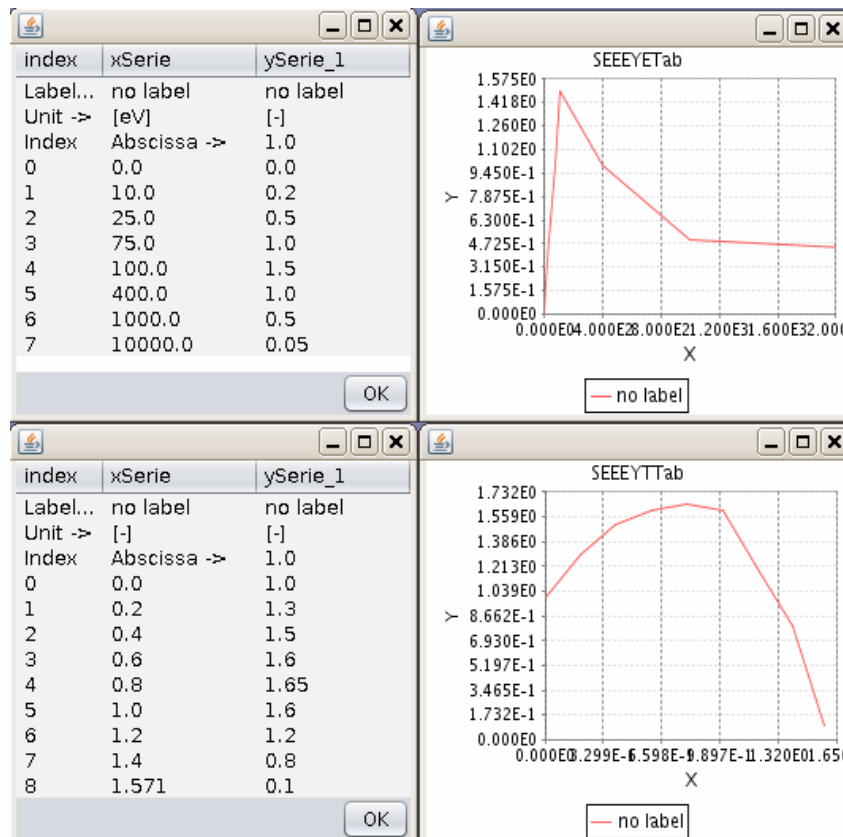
| index | xSerie | ySerie_1 |
|---|---|---|
| Label... | no label | no label |
| Unit -> | [eV] | [-] |
| Index | Abscissa -> | 1.0 |
| 0 | 0.0 | 0.0 |
| 1 | 10.0 | 0.2 |
| 2 | 25.0 | 0.5 |
| 3 | 75.0 | 1.0 |
| 4 | 100.0 | 1.5 |
| 5 | 400.0 | 1.0 |
| 6 | 1000.0 | 0.5 |
| 7 | 10000.0 | 0.05 |

OK

SEEEYETab

1.575E0
1.418E0
1.260E0
1.102E0
9.450E-1
7.875E-1
6.300E-1
4.725E-1
3.150E-1
1.575E-1
0.000E0

Y

0.000E04.000E28.000E21.200E31.600E32.00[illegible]

X

no label

| index | xSerie | ySerie_1 |
|---|---|---|
| Label... | no label | no label |
| Unit -> | [-] | [-] |
| Index | Abscissa -> | 1.0 |
| 0 | 0.0 | 1.0 |
| 1 | 0.2 | 1.3 |
| 2 | 0.4 | 1.5 |
| 3 | 0.6 | 1.6 |
| 4 | 0.8 | 1.65 |
| 5 | 1.0 | 1.6 |
| 6 | 1.2 | 1.2 |
| 7 | 1.4 | 0.8 |
| 8 | 1.571 | 0.1 |

OK

SEEEYTTab

1.732E0
1.559E0
1.386E0
1.213E0
1.039E0
8.662E-1
6.930E-1
5.197E-1
3.465E-1
1.732E-1
0.000E0

Y

0.000E03.299E-16.598E-19.897E-11.320E01.65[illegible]

X

no label